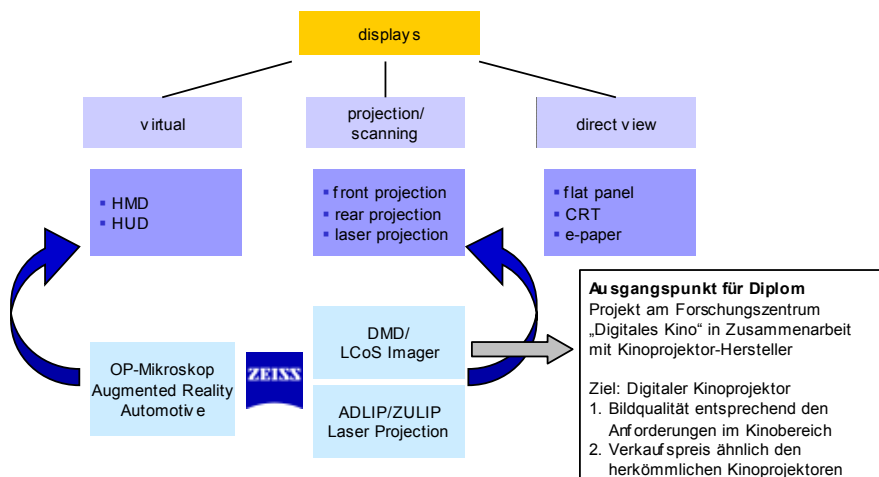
displays

virtual

projection/ scanning

direct view

- HMD
- HUD

- front projection
- rear projection
- laser projection

- flat panel
- CRT
- e-paper

OP-Mikroskop Augmented Reality Automotive

ZEISS

DMD/ LCoS Imager

ADLIP/ZULIP Laser Projection

**Ausgangspunkt für Diplom**
Projekt am Forschungszentrum „Digitales Kino" in Zusammenarbeit mit Kinoprojektor-Hersteller

Ziel: Digitaler Kinoprojektor
1. Bildqualität entsprechend den Anforderungen im Kinobereich
2. Verkaufspreis ähnlich den herkömmlichen Kinoprojektoren